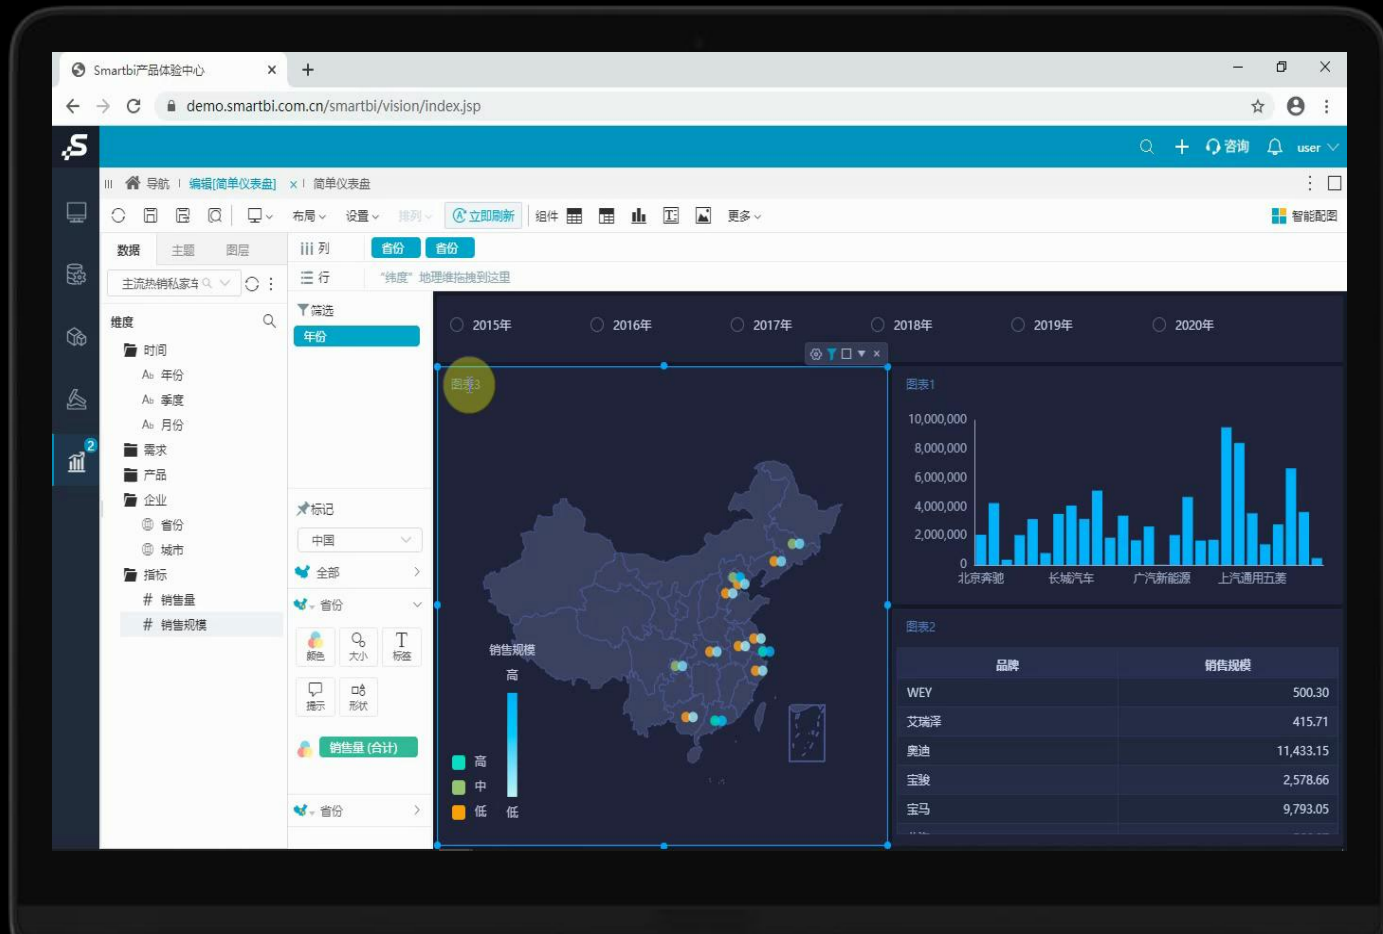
Smartbi产品体验中心 ×

demo.smartbi.com.cn/smartbi/vision/index.jsp

咨询 user

导航 | 编辑[简单仪表盘] × | 简单仪表盘

布局 设置 排列 立即刷新 组件 更多 智能配图

数据 主题 图层

主流热销私家车

维度

时间
年份
季度
月份
需求
产品
企业
省份
城市
指标
# 销售量
# 销售规模

列 省份 省份
行 "维度" 地理维拖拽到这里

筛选
年份

标记
中国
全部
省份
颜色 大小 标签
提示 形状
销售量 (合计)
省份

2015年 2016年 2017年 2018年 2019年 2020年

图表3

销售规模
高
低
高
中
低

图表1

10,000,000
8,000,000
6,000,000
4,000,000
2,000,000
0
北京奔驰 长城汽车 广汽新能源 上汽通用五菱

图表2

| 品牌 | 销售规模 |
|---|---|
| WEY | 500.30 |
| 艾瑞泽 | 415.71 |
| 奥迪 | 11,433.15 |
| 宝骏 | 2,578.66 |
| 宝马 | 9,793.05 |